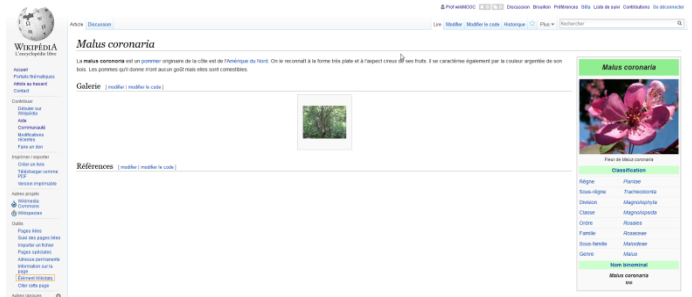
Prof.wikiMSGC Discussion Brouillon Préférences Bêta Liste de suivi Contributions Se déconnecter

WIKIPÉDIA
L'encyclopédie libre

Article Discussion

Lire Modifier Modifier le code Historique Plus Rechercher

Malus coronaria

Le malus coronaria est un pommier originaire de la côte est de l'Amérique du Nord. On le reconnait à la forme très plate et à l'aspect creux de ses fruits. Il se caractérise également par la couleur argentée de son bois. Les pommes qu'il donne n'ont aucun goût mais elles sont comestibles.

Galerie [modifier | modifier le code]

Références [modifier | modifier le code]

Accueil
Portails thématiques
Article au hasard
Contact

Contribuer
Débuter sur Wikipédia
Aide
Communauté
Modifications récentes
Faire un don

Imprimer / exporter
Créer un livre
Télécharger comme PDF
Version imprimable

Autres projets
Wikimedia Commons
Wikispecies

Outils
Pages liées
Suivi des pages liées
Importer un fichier
Pages spéciales
Adresse permanente
Information sur la page
Élément Wikidata
Citer cette page

Autres langues

Malus coronaria

Fleur de Malus coronaria

Classification

| Règne | Plantae |
|---|---|
| Sous-règne | Tracheobionta |
| Division | Magnoliophyta |
| Classe | Magnoliopsida |
| Ordre | Rosales |
| Famille | Rosaceae |
| Sous-famille | Maloideae |
| Genre | Malus |

Nom binominal

Malus coronaria
sss